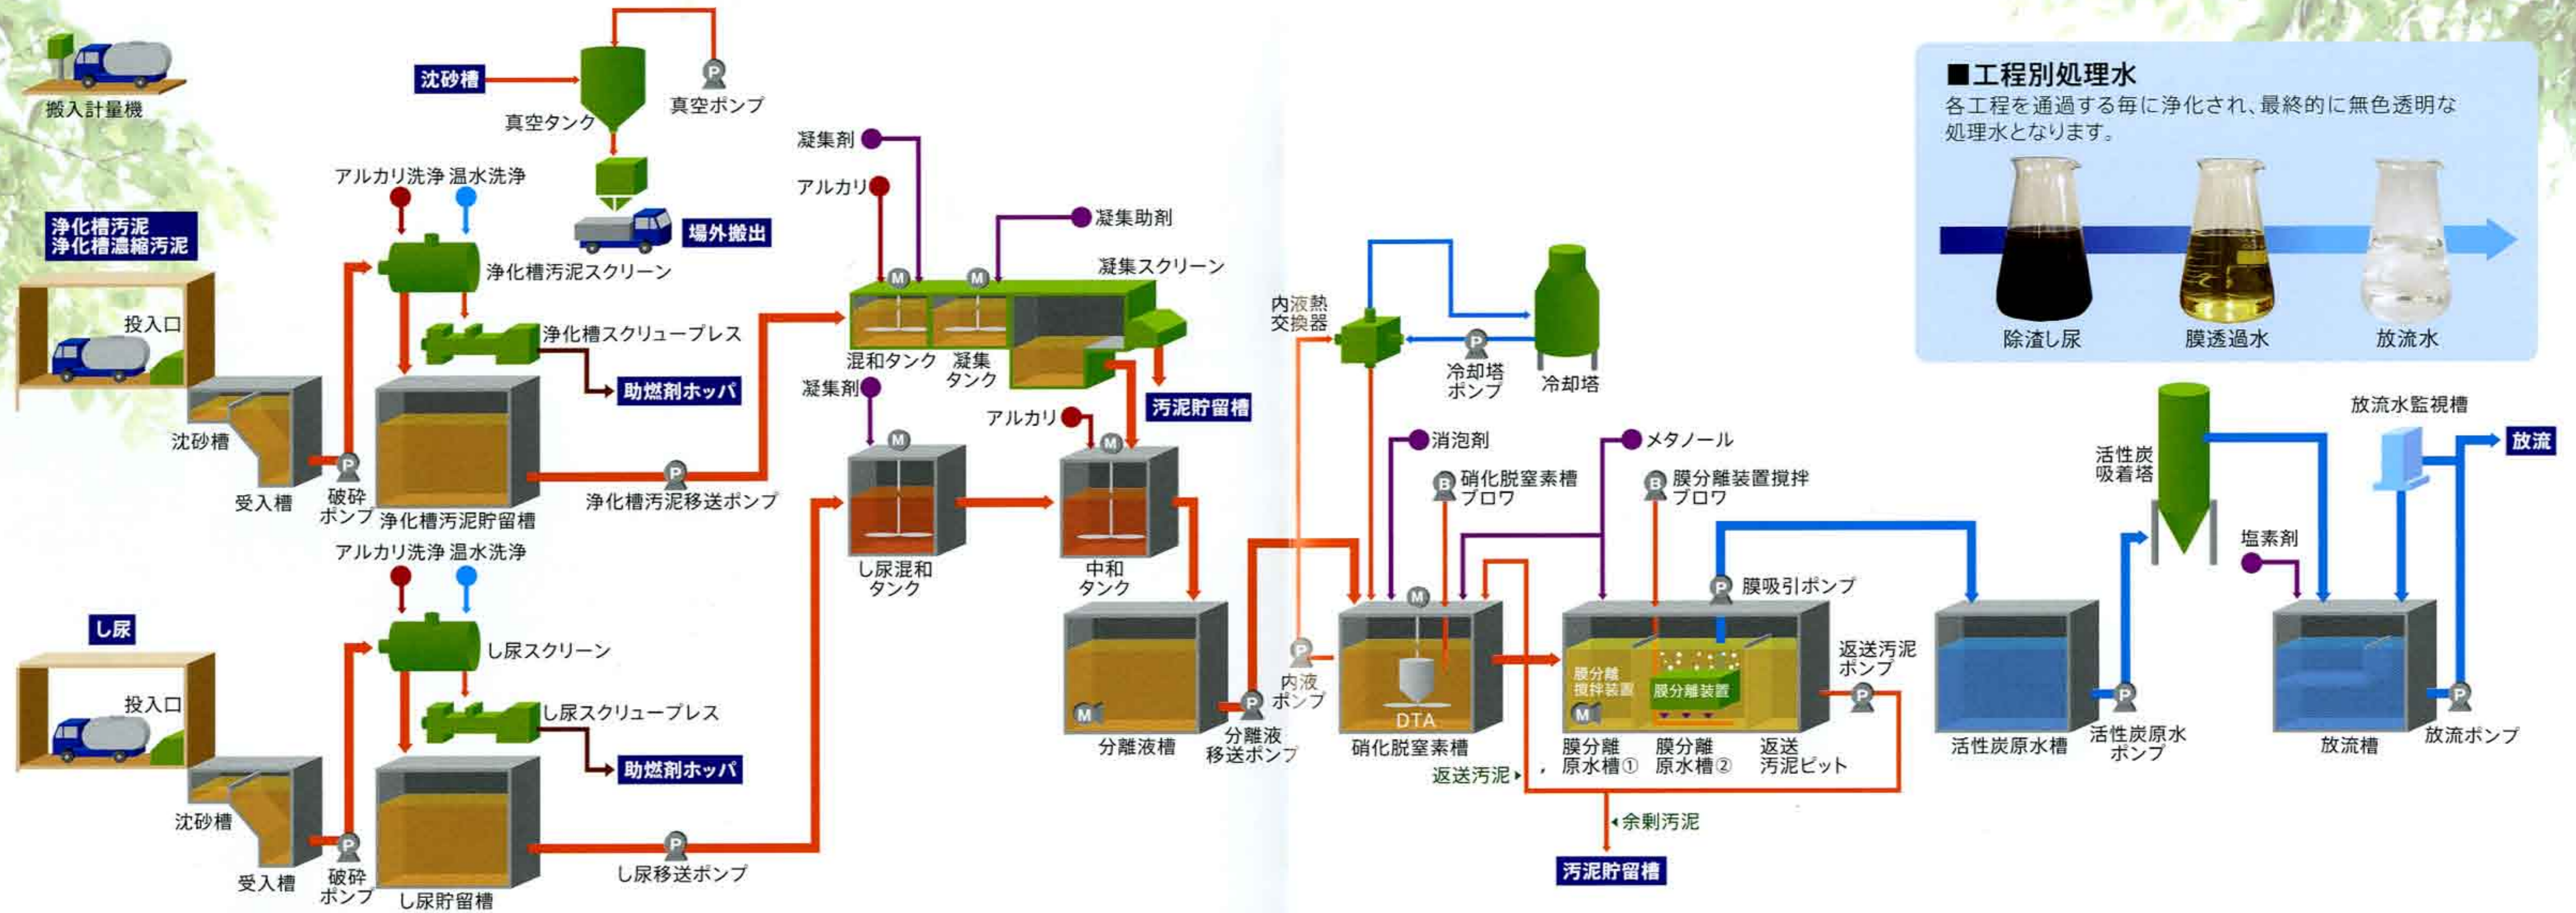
搬入計量機

沈砂槽
真空タンク
真空ポンプ
場外搬出

浄化槽汚泥
浄化槽濃縮汚泥

投入口
沈砂槽
受入槽
破砕ポンプ

アルカリ洗浄 温水洗浄
浄化槽汚泥スクリーン
浄化槽スクリュープレス
助燃剤ホッパ
浄化槽汚泥貯留槽
浄化槽汚泥移送ポンプ

し尿
投入口
沈砂槽
受入槽
破砕ポンプ

アルカリ洗浄 温水洗浄
し尿スクリーン
し尿スクリュープレス
助燃剤ホッパ
し尿貯留槽
し尿移送ポンプ

凝集剤
アルカリ
凝集助剤
凝集スクリーン
混和タンク
凝集タンク
汚泥貯留槽
凝集剤
アルカリ
し尿混和タンク
中和タンク
分離液槽
分離液移送ポンプ

内液熱交換器
冷却塔ポンプ
冷却塔
内液ポンプ
消泡剤
硝化脱窒素槽ブロワ
DTA
硝化脱窒素槽
返送汚泥
メタノール
膜分離装置撹拌ブロワ
膜吸引ポンプ
膜分離撹拌装置
膜分離装置
膜分離原水槽①
膜分離原水槽②
返送汚泥ポンプ
返送汚泥ピット
余剰汚泥
汚泥貯留槽

活性炭吸着塔
活性炭原水槽
活性炭原水ポンプ
塩素剤
放流水監視槽
放流
放流槽
放流ポンプ

■工程別処理水
各工程を通過する毎に浄化され、最終的に無色透明な処理水となります。
除渣し尿
膜透過水
放流水